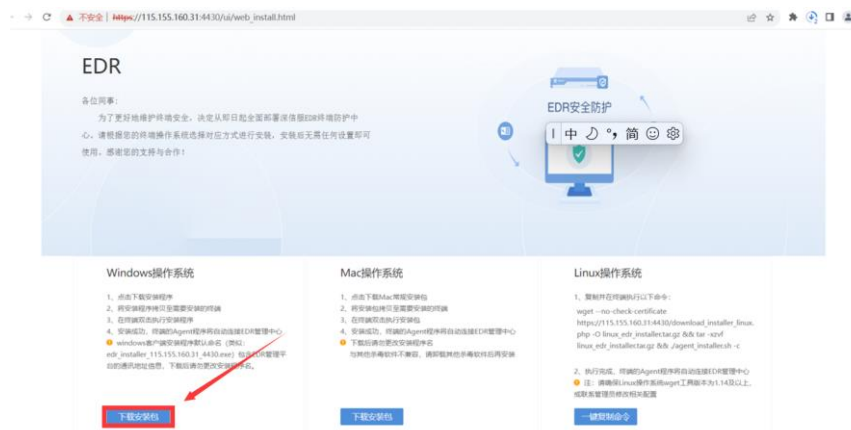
不安全 | https://115.155.160.31:4430/ui/web_install.html

EDR

各位同事：

为了更好地维护终端安全，决定从即日起全面部署深信服EDR终端防护中心，请根据您的终端操作系统选择对应方式进行安装，安装后无需任何设置即可使用，感谢您的支持与合作！

EDR安全防护

| 中 ☽ °, 简 ☺ ⚙

Windows操作系统

1、点击下载安装程序
2、将安装程序拷贝至需要安装的终端
3、在终端双击执行安装程序
4、安装成功，终端的Agent程序将自动连接EDR管理中心
windows客户端安装程序默认命名（类似：edr_installer_115.155.160.31_4430.exe）包含EDR管理平台的通讯地址信息，下载后请勿更改安装包名。

下载安装包

Mac操作系统

1、点击下载Mac端安装包
2、将安装包拷贝至需要安装的终端
3、在终端双击执行安装包
4、安装成功，终端的Agent程序将自动连接EDR管理中心
下载后请勿更改安装包名
与其他杀毒软件不兼容，请卸载其他杀毒软件后再安装

下载安装包

Linux操作系统

1、复制并在终端执行以下命令：
wget --no-check-certificate https://115.155.160.31:4430/download_installer_linux.php -O linux_edr_installer.tar.gz && tar -xzvf linux_edr_installer.tar.gz && ./agent_installer.sh -c

2、执行完成，终端的Agent程序将自动连接EDR管理中心
注：请确保Linux操作系统wget工具版本为1.14及以上，或联系管理员修改相关配置

一键复制命令